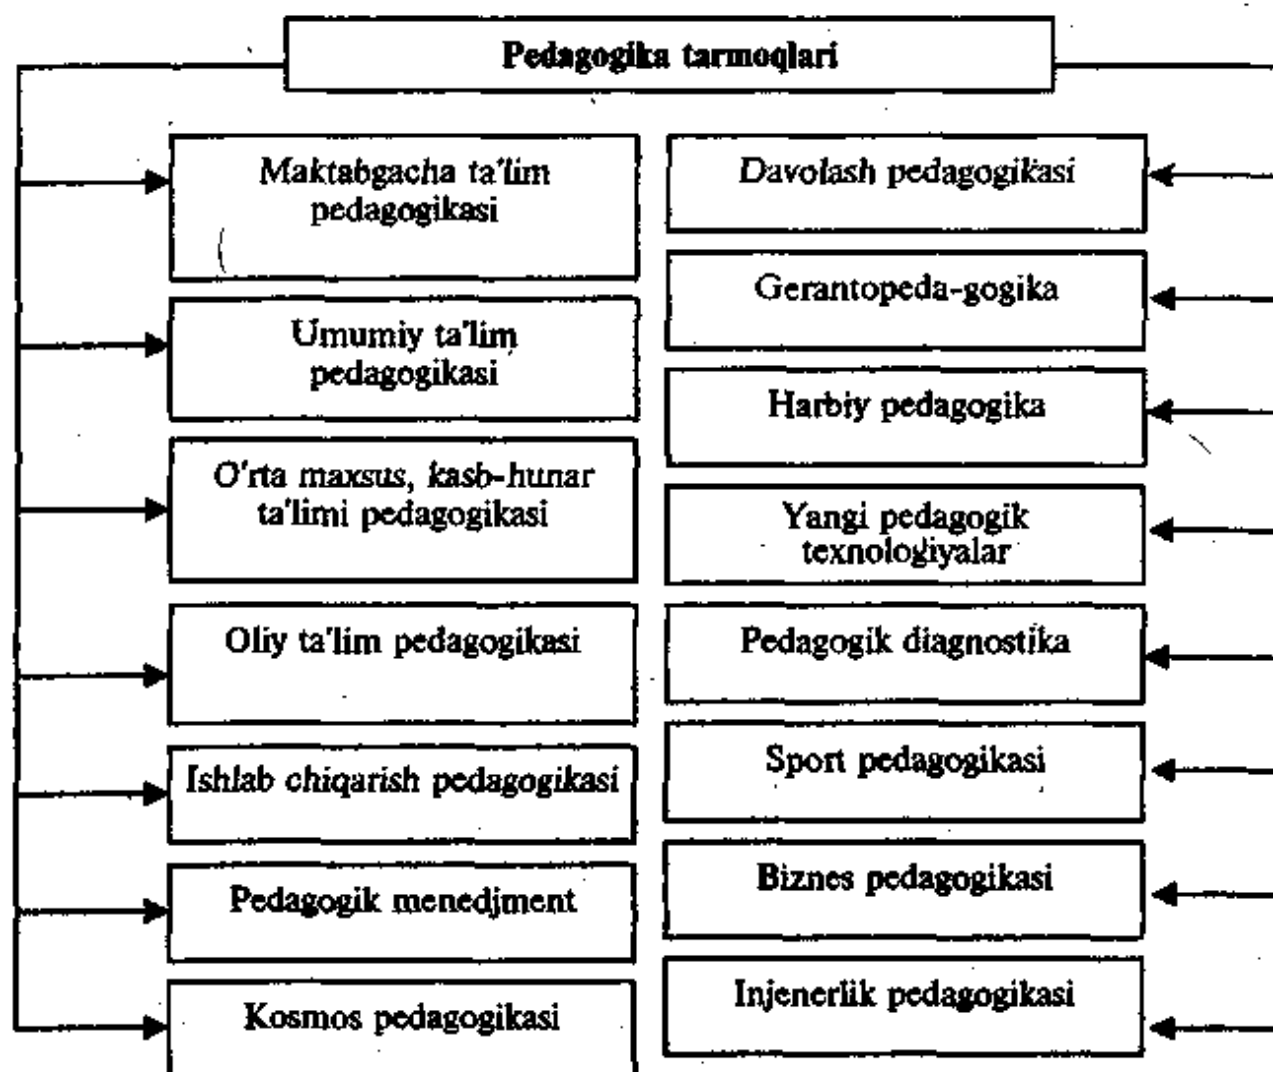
Pedagogika tarmoqlari

Maktabgacha ta'lim pedagogikasi

Umumiy ta'lim pedagogikasi

O'rta maxsus, kasb-hunar ta'limi pedagogikasi

Oliy ta'lim pedagogikasi

Ishlab chiqarish pedagogikasi

Pedagogik menedjment

Kosmos pedagogikasi

Davolash pedagogikasi

Gerantopeda-gogika

Harbiy pedagogika

Yangi pedagogik texnologiyalar

Pedagogik diagnostika

Sport pedagogikasi

Biznes pedagogikasi

Injenerlik pedagogikasi